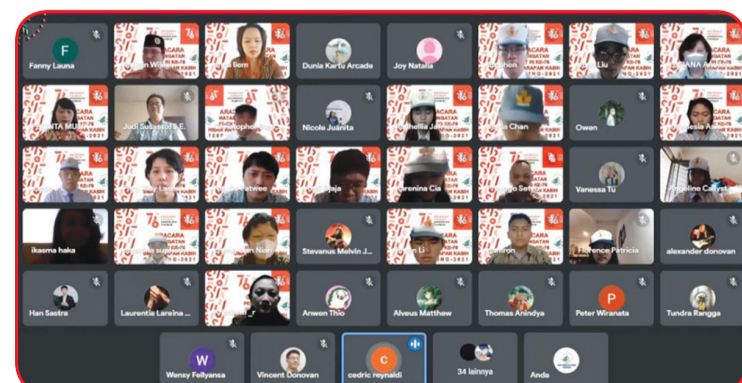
Fanny Launa
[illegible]
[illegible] Bern
Dunia Kartu Arcade
Joy Natalia
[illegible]
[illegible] Liu
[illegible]

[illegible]
Judi Suseno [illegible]
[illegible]
Nicole Juanita
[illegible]
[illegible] Chan
Owen
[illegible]

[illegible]
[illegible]
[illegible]
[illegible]
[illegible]
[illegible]
Vanessa Tu
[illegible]

ikasma haka
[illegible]
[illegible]
Stevanus Melvin J...
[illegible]
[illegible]
Florence Patricia
alexander donovan

Han Sastra
Laurentia Lareina ...
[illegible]
Anwen Thio
Alveus Matthew
Thomas Anindya
Peter Wiranata
Tundra Rangga

Wensy Fellyansa
Vincent Donovan
cedric reynaldi
34 lainnya
Anda